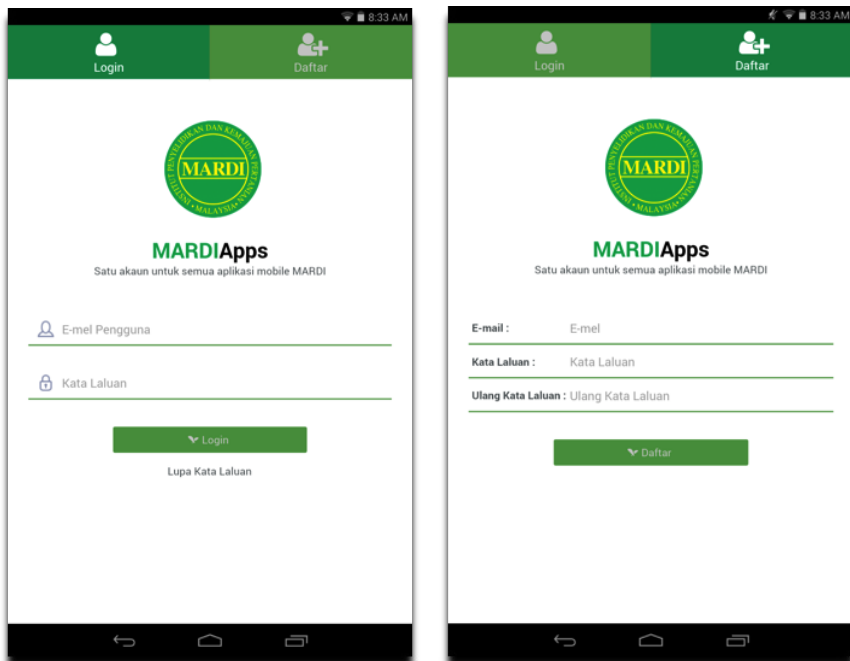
8:33 AM

Login

Daftar

INSTITUT PENYELIDIKAN DAN KEMAJUAN PERTANIAN MARDI MALAYSIA

MARDIApps

Satu akaun untuk semua aplikasi mobile MARDI

E-mel Pengguna

Kata Laluan

Login

Lupa Kata Laluan

8:33 AM

Login

Daftar

INSTITUT PENYELIDIKAN DAN KEMAJUAN PERTANIAN MARDI MALAYSIA

MARDIApps

Satu akaun untuk semua aplikasi mobile MARDI

E-mail : E-mel

Kata Laluan : Kata Laluan

Ulang Kata Laluan : Ulang Kata Laluan

Daftar